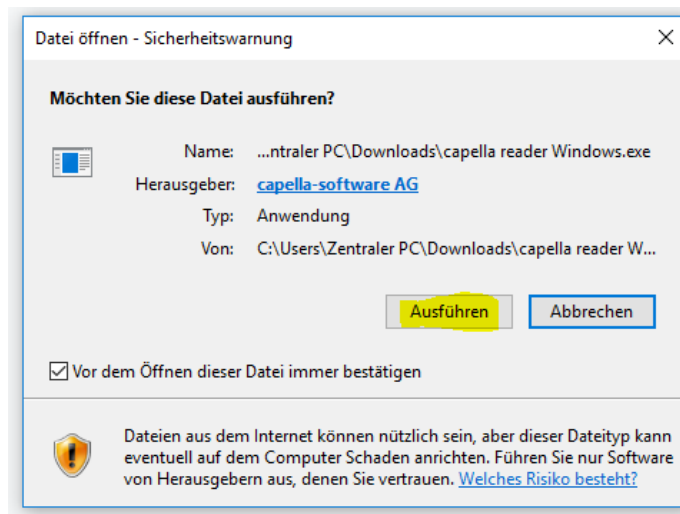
Datei öffnen - Sicherheitswarnung

×

Möchten Sie diese Datei ausführen?

Name: ...ntraler PC\Downloads\capella reader Windows.exe

Herausgeber: capella-software AG

Typ: Anwendung

Von: C:\Users\Zentraler PC\Downloads\capella reader W...

Ausführen

Abbrechen

Vor dem Öffnen dieser Datei immer bestätigen

Dateien aus dem Internet können nützlich sein, aber dieser Dateityp kann eventuell auf dem Computer Schaden anrichten. Führen Sie nur Software von Herausgebern aus, denen Sie vertrauen. Welches Risiko besteht?